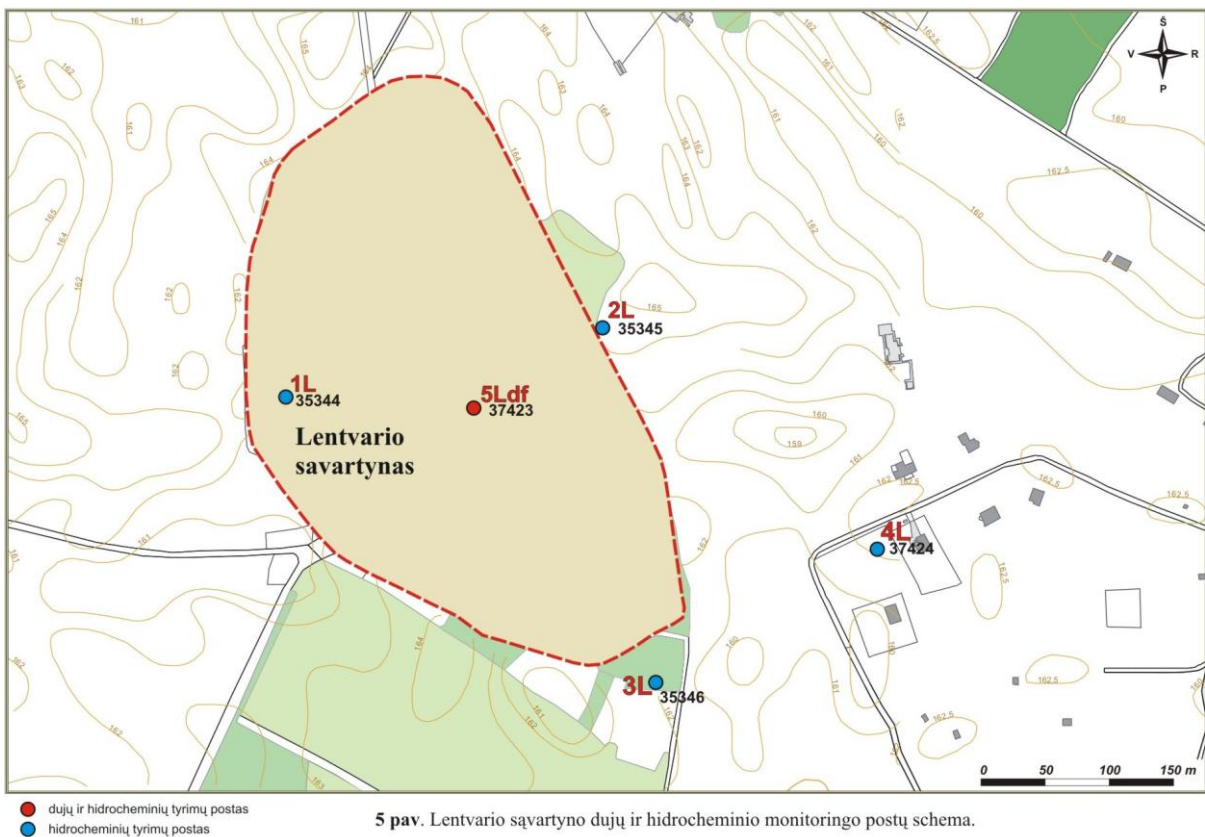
Š
V
R
P

161
162
161
165
164
163
164
163
162
164
161
162.5
161
162
160
162.5
160
162
165
164
162
162
162
165
161
162
160
159
161
162
162.5
162.5
162.5
160
160
162.5
162.5
161
164
161
163
162
163

2L
35345

1L
35344

5Ldf
37423

Lentvario savartynas

4L
37424

3L
35346

0 50 100 150 m

dujų ir hidrocheminių tyrimų postas
hidrocheminių tyrimų postas

5 pav. Lentvario sąvartyno dujų ir hidrocheminio monitoringo postų schema.